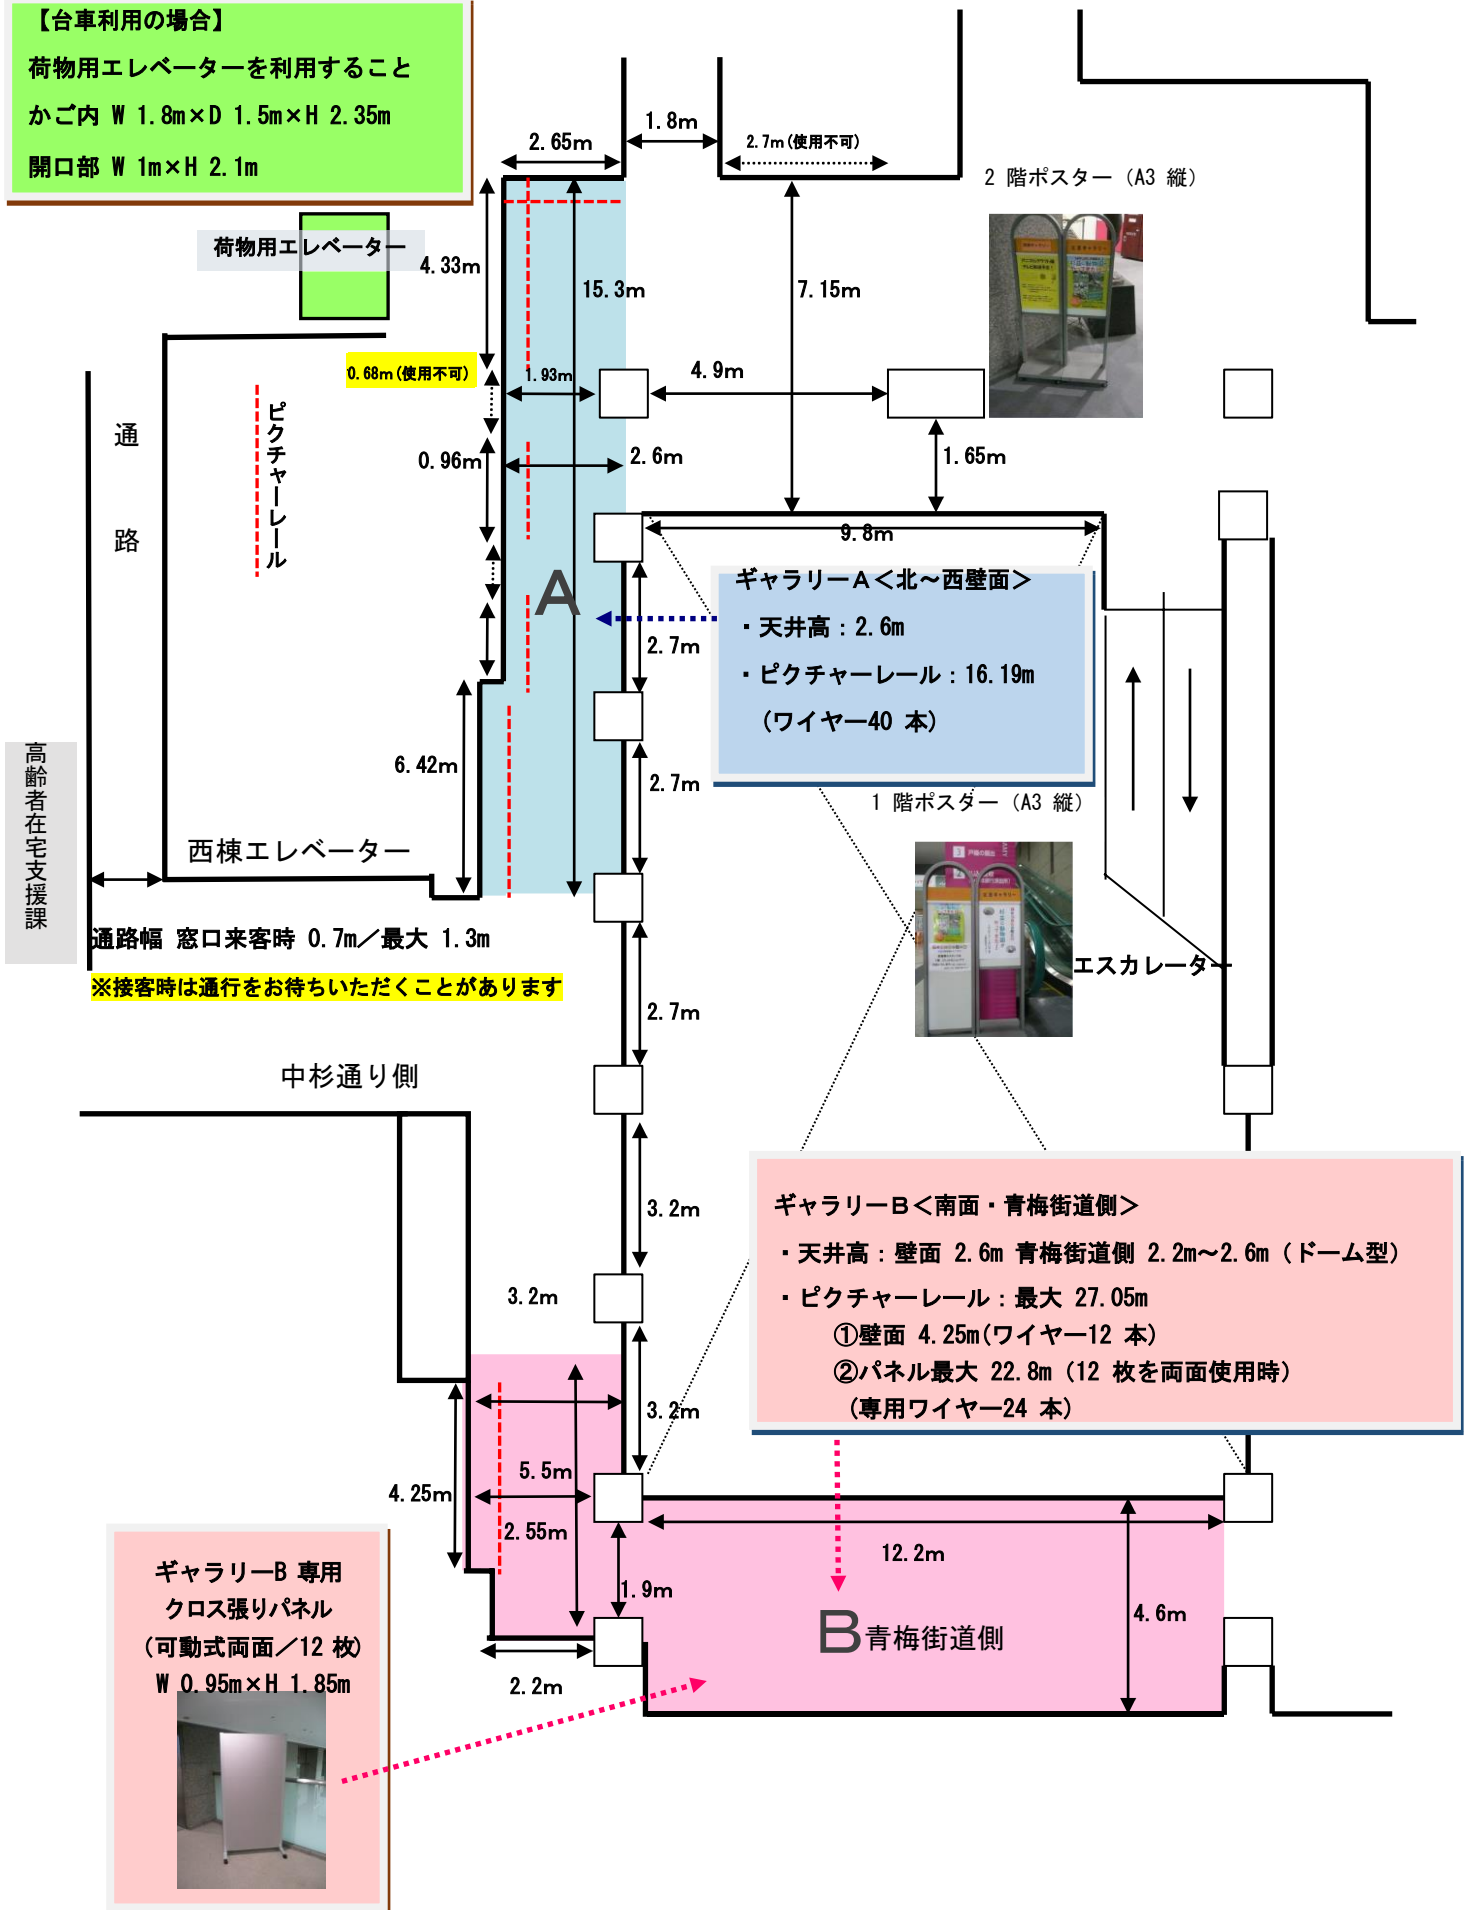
【台車利用の場合】
荷物用エレベーターを利用すること
かご内 W 1.8m×D 1.5m×H 2.35m
開口部 W 1m×H 2.1m

2.65m
1.8m
2.7m(使用不可)
2 階ポスター (A3 縦)

荷物用エレベーター
4.33m
15.3m
7.15m

0.68m(使用不可)
1.93m
4.9m
通
路
ピクチャーレール
0.96m
2.6m
1.65m
9.8m

A
ギャラリーA<北~西壁面>
・天井高:2.6m
・ピクチャーレール:16.19m
(ワイヤー40 本)
2.7m
6.42m
2.7m
1 階ポスター (A3 縦)
高齢者在宅支援課
西棟エレベーター
通路幅 窓口来客時 0.7m/最大 1.3m
※接客時は通行をお待ちいただくことがあります
2.7m
エスカレーター
中杉通り側
3.2m
3.2m
ギャラリーB<南面・青梅街道側>
・天井高:壁面 2.6m 青梅街道側 2.2m~2.6m(ドーム型)
・ピクチャーレール:最大 27.05m
①壁面 4.25m(ワイヤー12 本)
②パネル最大 22.8m(12 枚を両面使用時)
(専用ワイヤー24 本)
3.2m
5.5m
4.25m
2.55m
12.2m
1.9m
4.6m
B青梅街道側
2.2m
ギャラリーB 専用
クロス張りパネル
(可動式両面/12 枚)
W 0.95m×H 1.85m